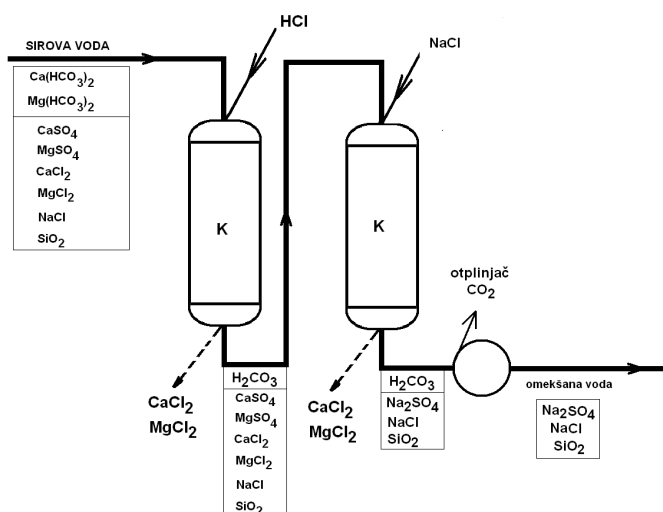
SIROVA VODA

$Ca(HCO_3)_2$
$Mg(HCO_3)_2$

$CaSO_4$
$MgSO_4$
$CaCl_2$
$MgCl_2$
NaCl
$SiO_2$

HCl

K

$CaCl_2$
$MgCl_2$

$H_2CO_3$
$CaSO_4$
$MgSO_4$
$CaCl_2$
$MgCl_2$
NaCl
$SiO_2$

NaCl

K

$CaCl_2$
$MgCl_2$

$H_2CO_3$
$Na_2SO_4$
NaCl
$SiO_2$

otplinjač
$CO_2$

omekšana voda

$Na_2SO_4$
NaCl
$SiO_2$